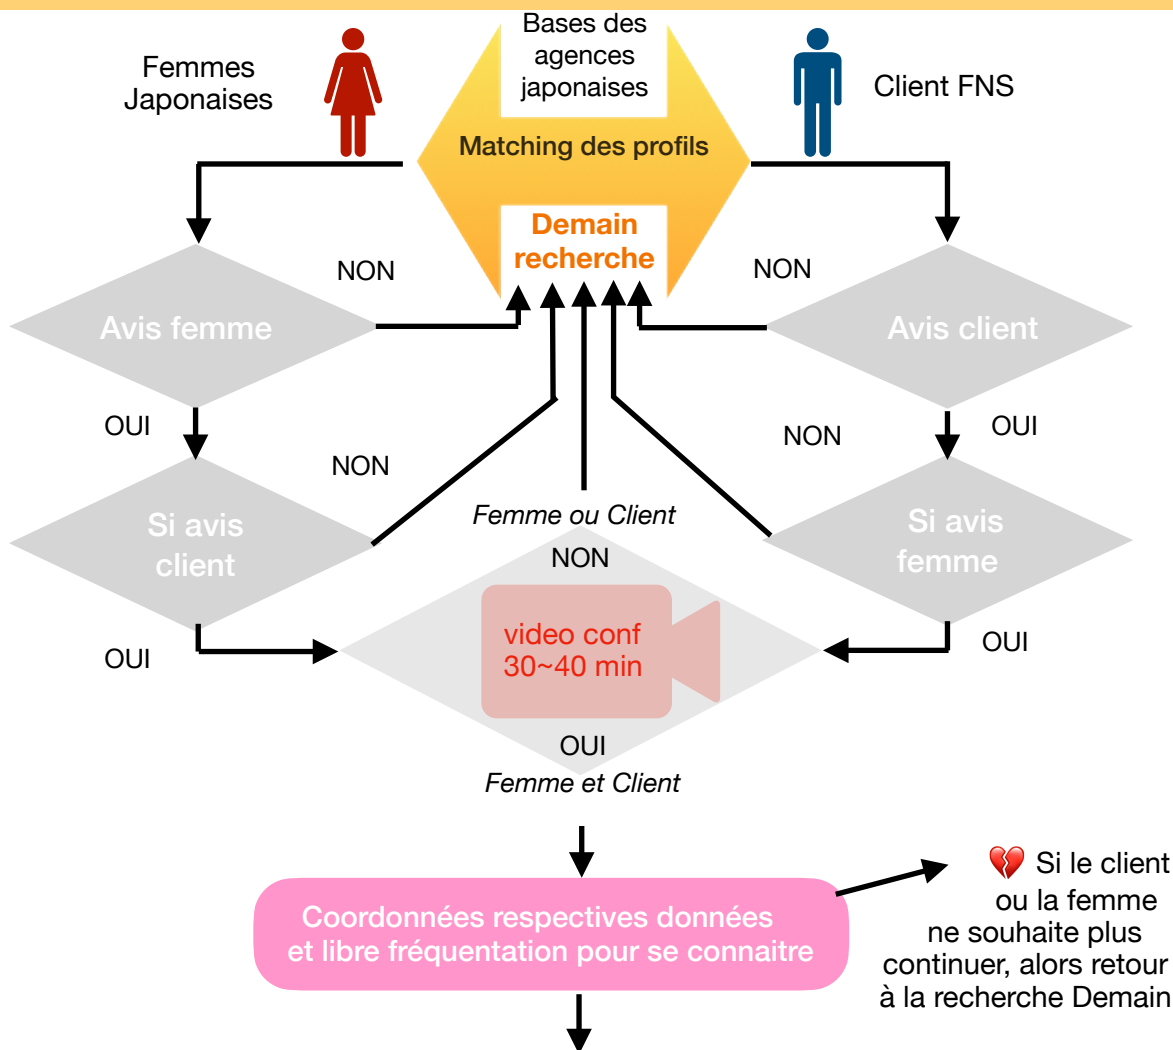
Femmes Japonaises

Bases des agences japonaises

Matching des profils

Demain recherche

Client FNS

NON

NON

Avis femme

Avis client

OUI

OUI

NON

NON

Si avis client

Si avis femme

Femme ou Client

NON

video conf 30~40 min

OUI

OUI

OUI

Femme et Client

Coordonnées respectives données et libre fréquentation pour se connaitre

💔 Si le client ou la femme ne souhaite plus continuer, alors retour à la recherche Demain